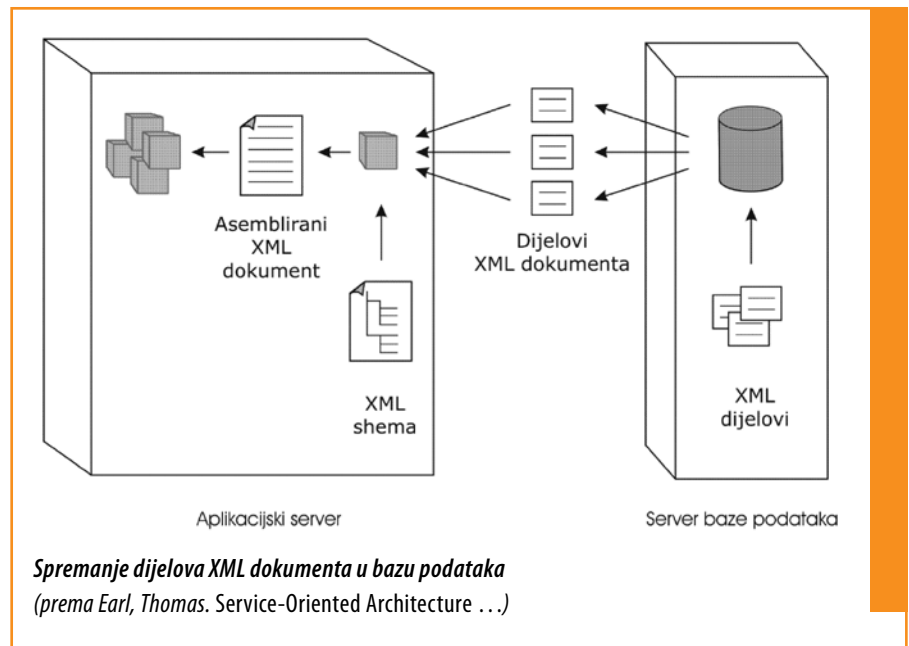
Asemblirani XML dokument

XML shema

Dijelovi XML dokumenta

XML dijelovi

Aplikacijski server

Server baze podataka

Spremanje dijelova XML dokumenta u bazu podataka
(prema Earl, Thomas. Service-Oriented Architecture …)